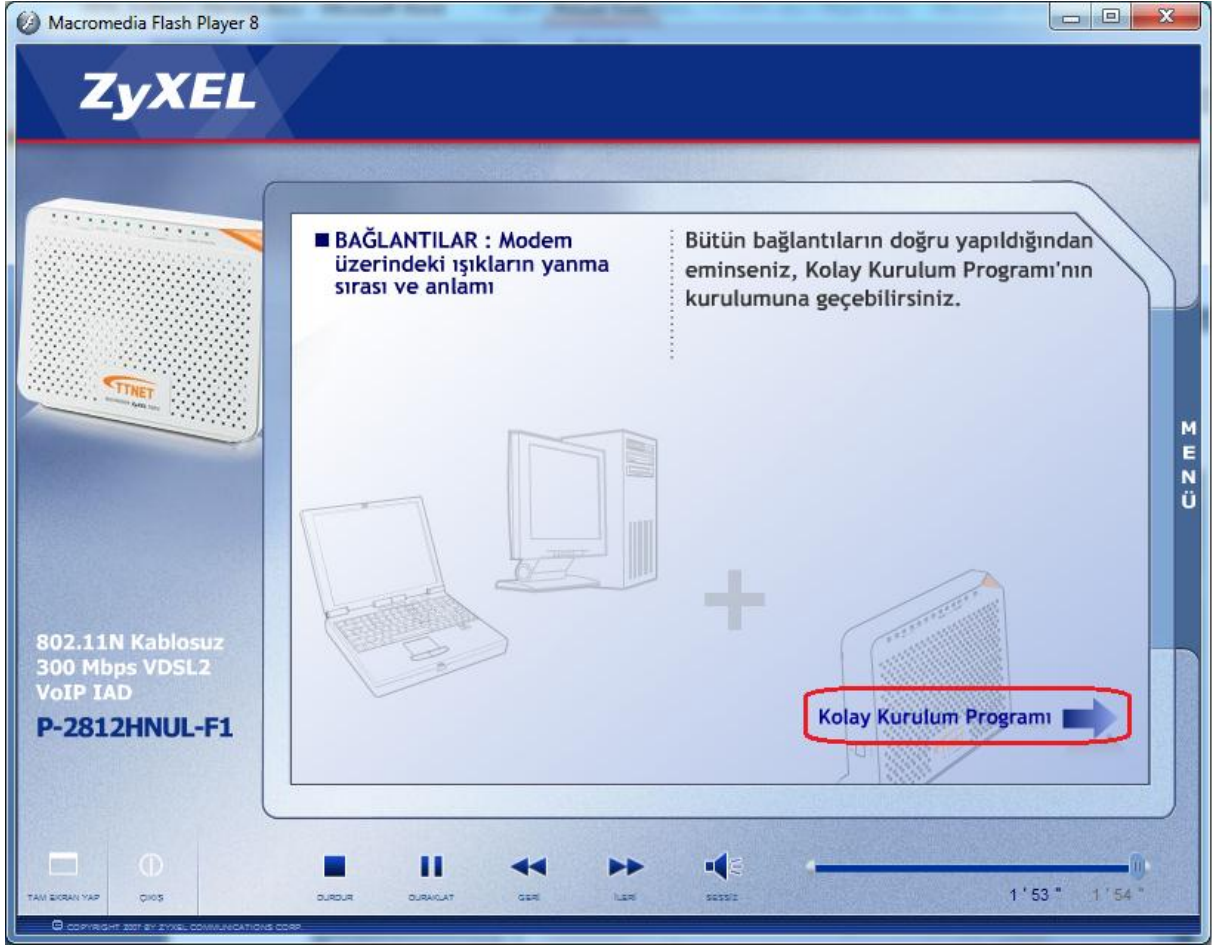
Macromedia Flash Player 8

ZyXEL

TTNET

■ BAĞLANTILAR : Modem üzerindeki ışıkların yanma sırası ve anlamı

Bütün bağlantıların doğru yapıldığından eminseniz, Kolay Kurulum Programı'nın kurulumuna geçebilirsiniz.

M E N Ü

802.11N Kablosuz
300 Mbps VDSL2
VoIP IAD

P-2812HNUL-F1

Kolay Kurulum Programı

TAM EKRAN YAP
ÇIKIŞ
DURDUR
DURAKLAT
GERİ
İLERİ
SESSİZ

1 ' 53 "
1 ' 54 "

COPYRIGHT 2007 BY ZYXEL COMMUNICATIONS CORP.